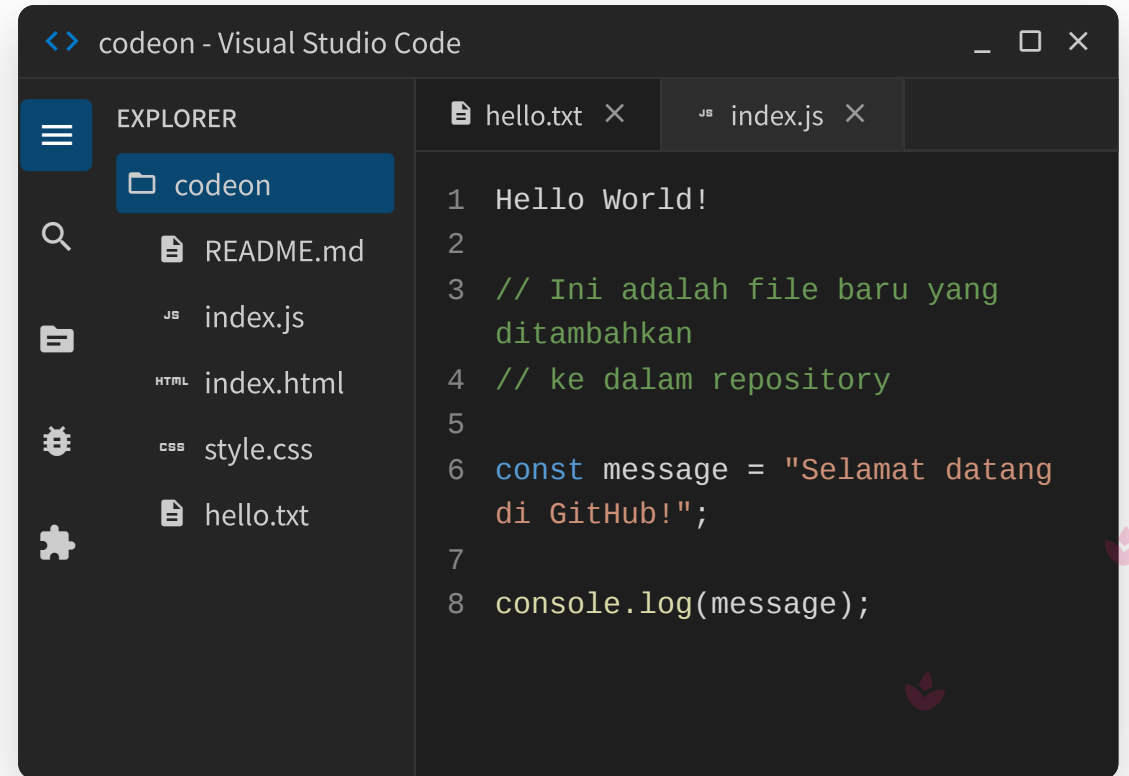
codeon - Visual Studio Code

EXPLORER

codeon

README.md

JS index.js

HTML index.html

CSS style.css

hello.txt

hello.txt ×

JS index.js ×

1 Hello World!
2
3 // Ini adalah file baru yang ditambahkan
4 // ke dalam repository
5
6 const message = "Selamat datang di GitHub!";
7
8 console.log(message);